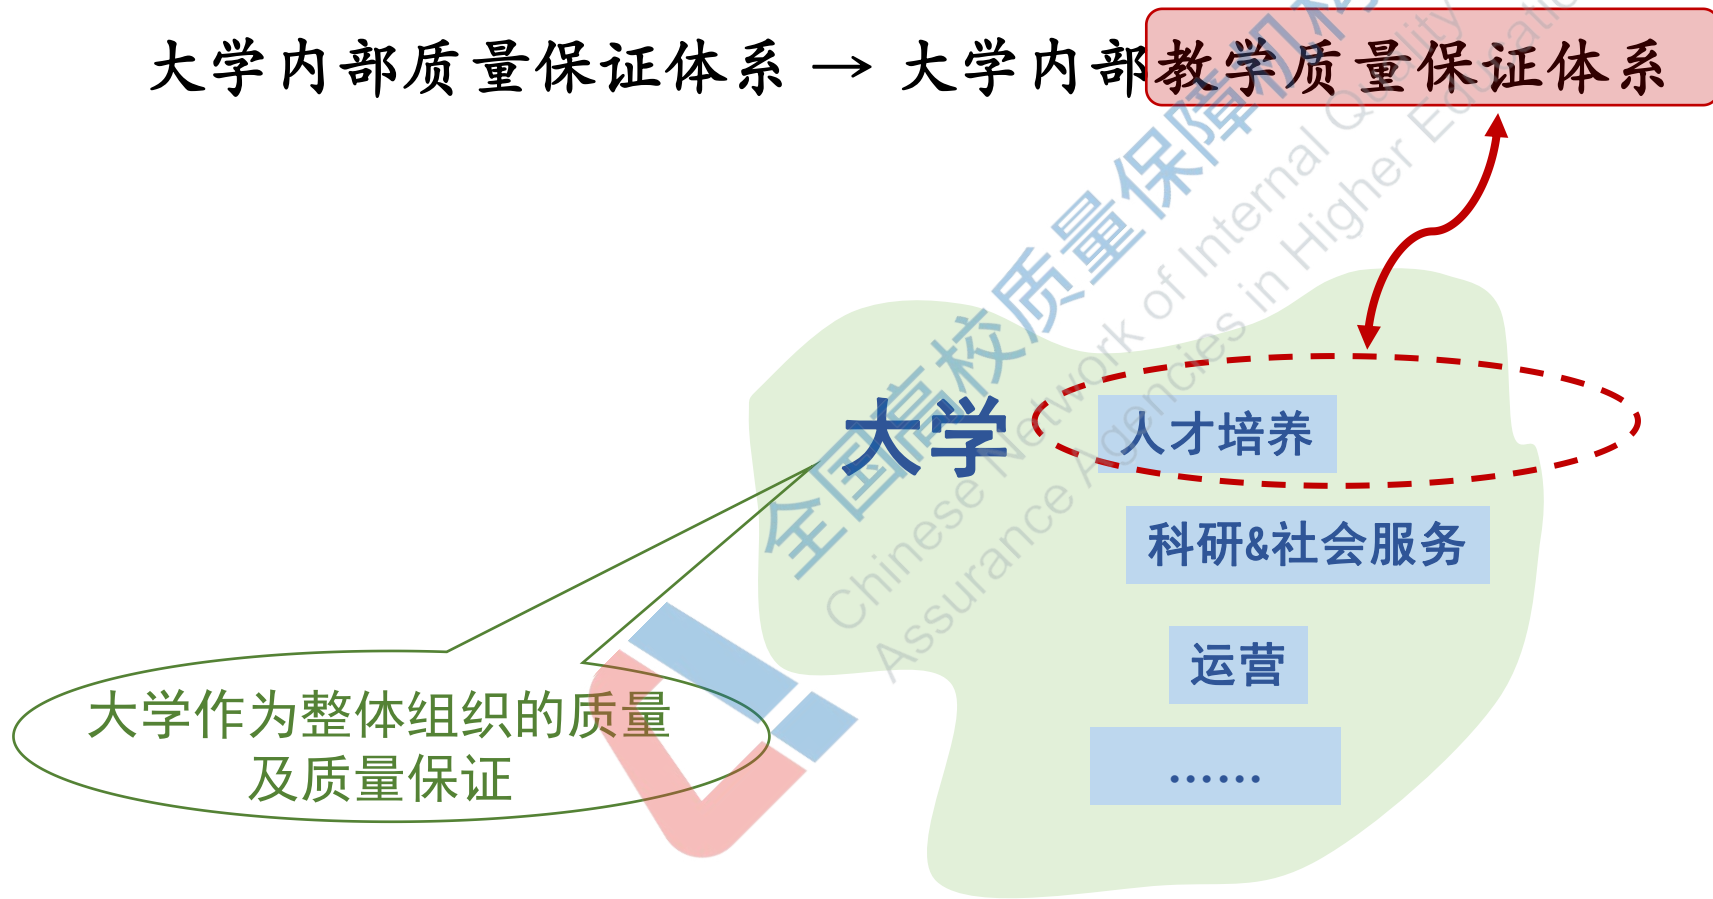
大学内部质量保证体系 → 大学内部教学质量保证体系

大学

人才培养

科研&社会服务

运营

……

大学作为整体组织的质量及质量保证

全国高校质量保障机构

Chinese Network of Internal Quality Assurance Agencies in Higher Education